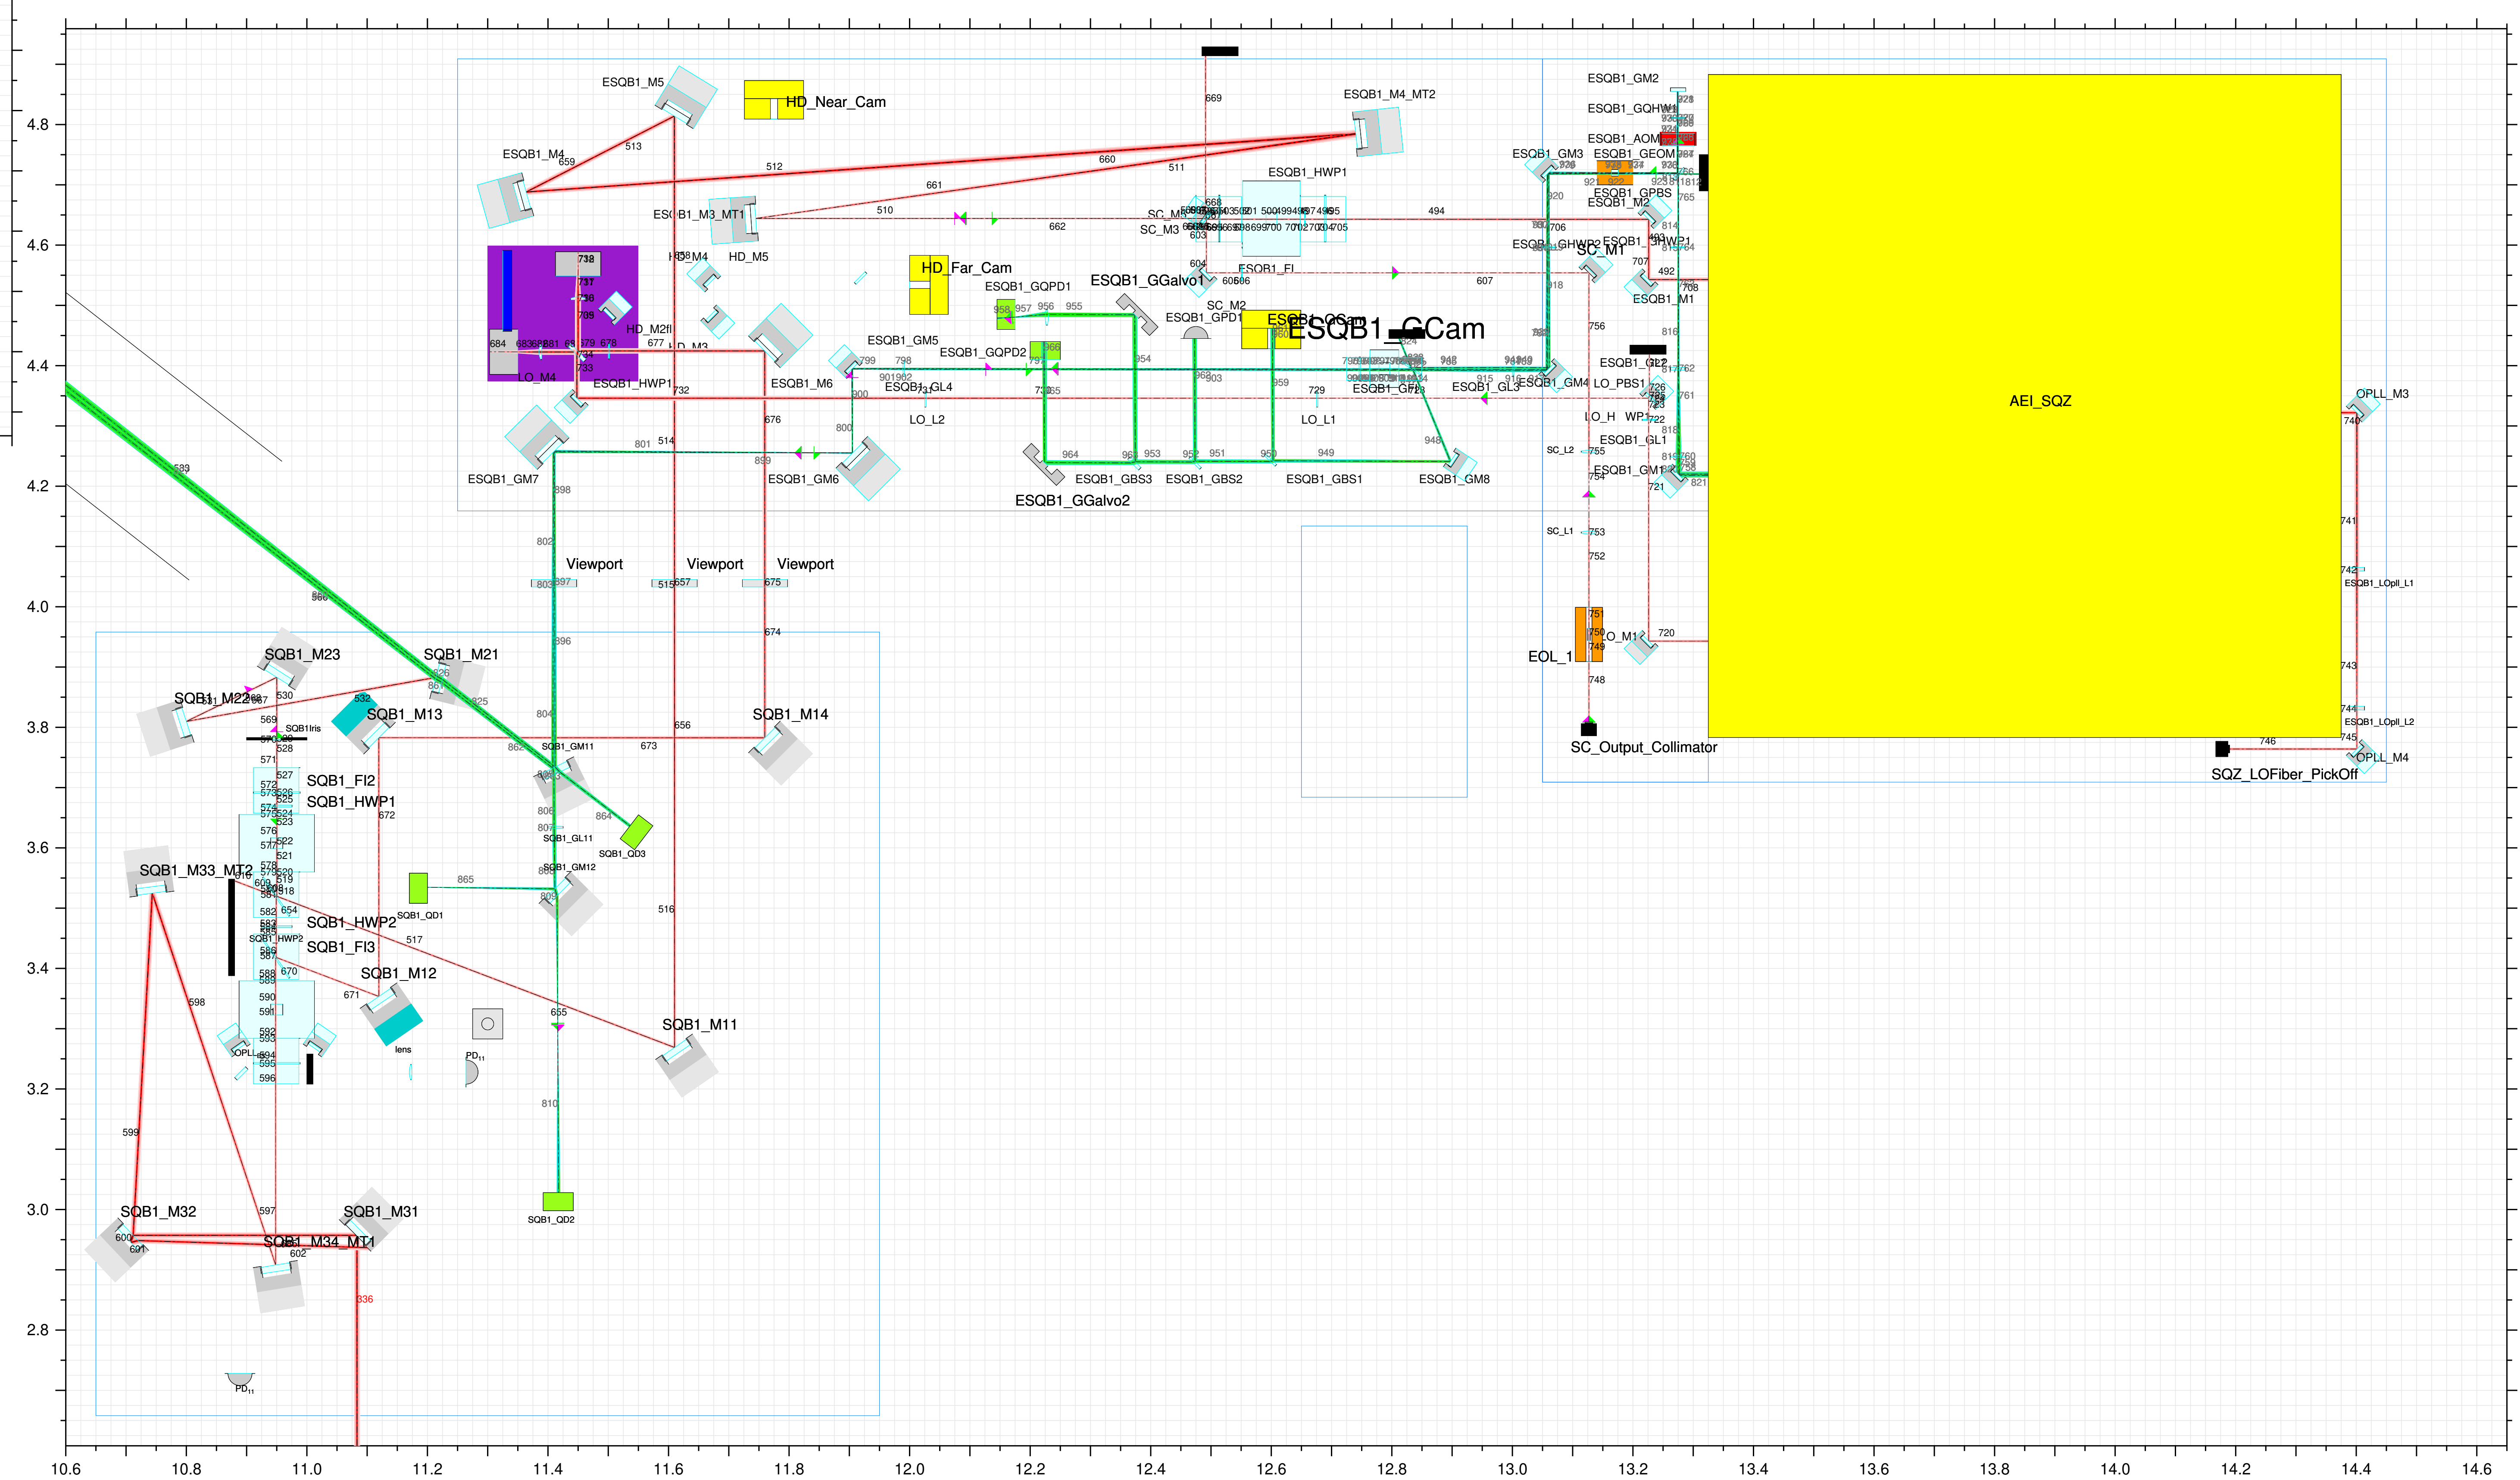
ESQB1_M5
HD_Near_Cam
ESQB1_M4_MT2
ESQB1_GM2
ESQB1_GQHWP1
ESQB1_AOM
ESQB1_M4
513
512
660
511
669
ESQB1_GM3
ESQB1_GEOM
ESQB1_HWP1
ESQB1_GPBS
ESQB1_M2
ESQB1_M3_MT1
510
661
662
494
SC_M5
SC_M3
HD_M4
HD_M5
HD_Far_Cam
ESQB1_FI
607
ESQB1_GHWP2
ESQB1_HWP1
SC_M1
492
ESQB1_M1
ESQB1_GQPD1
ESQB1_GGalvo1
SC_M2
ESQB1_GPD1
ESQB1_QCam
ESQB1_GCam
HD_M2fl
ESQB1_GM5
ESQB1_GQPD2
LO_M4
ESQB1_HWP1
ESQB1_M6
ESQB1_GL4
ESQB1_GL2
ESQB1_GL3
ESQB1_GM4
LO_PBS1
AEI_SQZ
OPLL_M3
LO_L2
LO_L1
LO_H
WP1
ESQB1_GL1
ESQB1_GM7
ESQB1_GM6
ESQB1_GBS3
ESQB1_GBS2
ESQB1_GBS1
ESQB1_GM8
ESQB1_GM1
ESQB1_GGalvo2
SC_L2
SC_L1
Viewport
Viewport
Viewport
ESQB1_LOpll_L1
SQB1_M23
SQB1_M21
SQB1_M22
SQB1_M13
SQB1_M14
SQB1Iris
EOL_1
LO_M1
720
ESQB1_LOpll_L2
SC_Output_Collimator
SQZ_LOFiber_PickOff
OPLL_M4
SQB1_GM11
SQB1_FI2
SQB1_HWP1
SQB1_GL11
SQB1_QD3
SQB1_M33_MT2
SQB1_GM12
SQB1_QD1
SQB1_HWP2
SQB1_HWP2
SQB1_FI3
SQB1_M12
lens
PD
SQB1_M11
OPLL
SQB1_M32
SQB1_M31
SQB1_M34_MT1
SQB1_QD2
336
PD
4.8
4.6
4.4
4.2
4.0
3.8
3.6
3.4
3.2
3.0
2.8
10.6
10.8
11.0
11.2
11.4
11.6
11.8
12.0
12.2
12.4
12.6
12.8
13.0
13.2
13.4
13.6
13.8
14.0
14.2
14.4
14.6